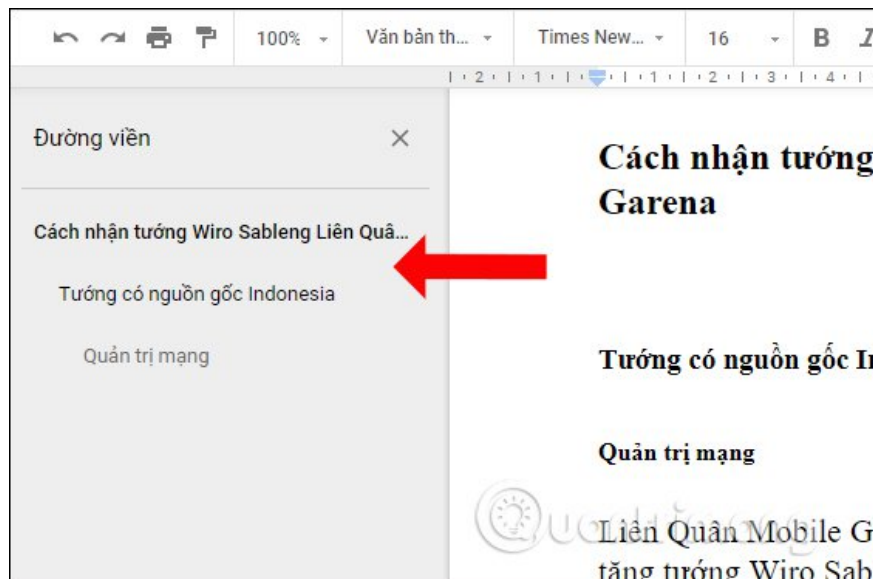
100% Văn bản th... Times New... 16 B

2 1 1 1 2 3 4

Đường viền

Cách nhận tướng Wiro Sableng Liên Quâ...

Tướng có nguồn gốc Indonesia

Quản trị mạng

Cách nhận tướng
Garena

Tướng có nguồn gốc I

Quản trị mạng

Quantrimang

Liên Quân Mobile G
tặng tướng Wiro Sab